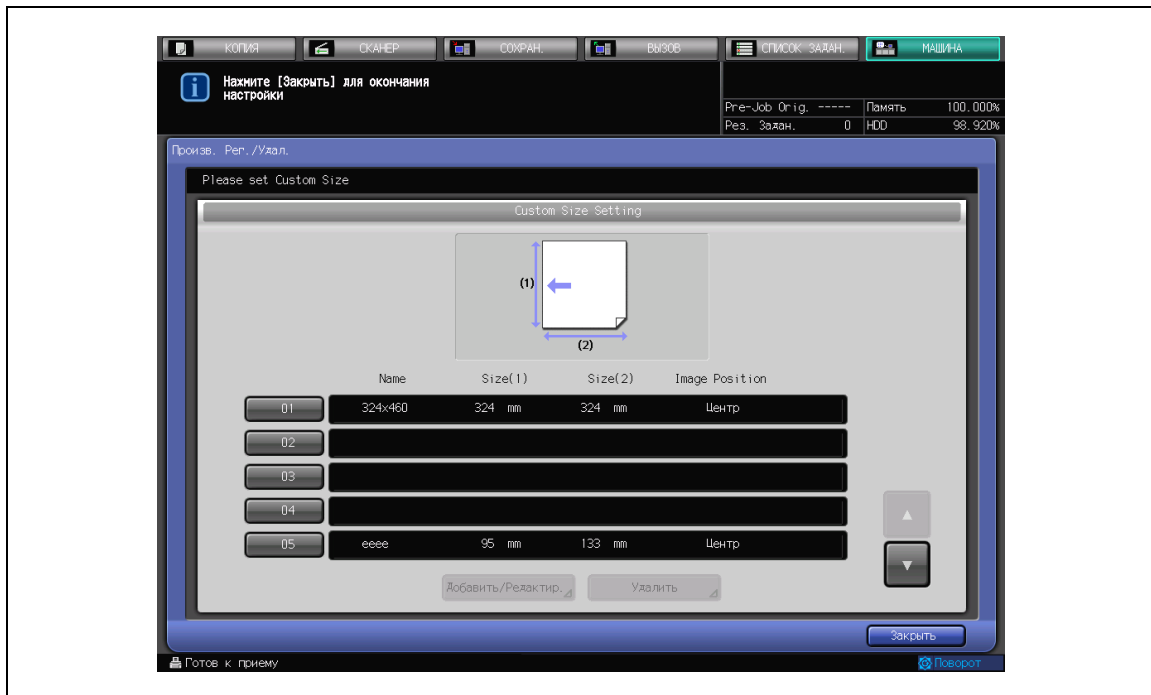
КОПИЯ СКАНЕР СОХРАН. ВЫЗОВ СПИСОК ЗАДАН. МАШИНА

Нажмите [Закрыть] для окончания настройки

| Pre-Job Orig. | ----- | Память | 100.000% |
|---|---|---|---|
| Рез. Задан. | 0 | HDD | 98.920% |

Произв. Рег./Удал.

Please set Custom Size

Custom Size Setting

(1)

(2)

| | Name | Size(1) | Size(2) | Image Position |
|---|---|---|---|---|
| 01 | 324x460 | 324 mm | 324 mm | Центр |
| 02 | | | | |
| 03 | | | | |
| 04 | | | | |
| 05 | eeee | 95 mm | 133 mm | Центр |

Добавить/Редактир.

Удалить

Закрыть

Готов к приему

Поворот